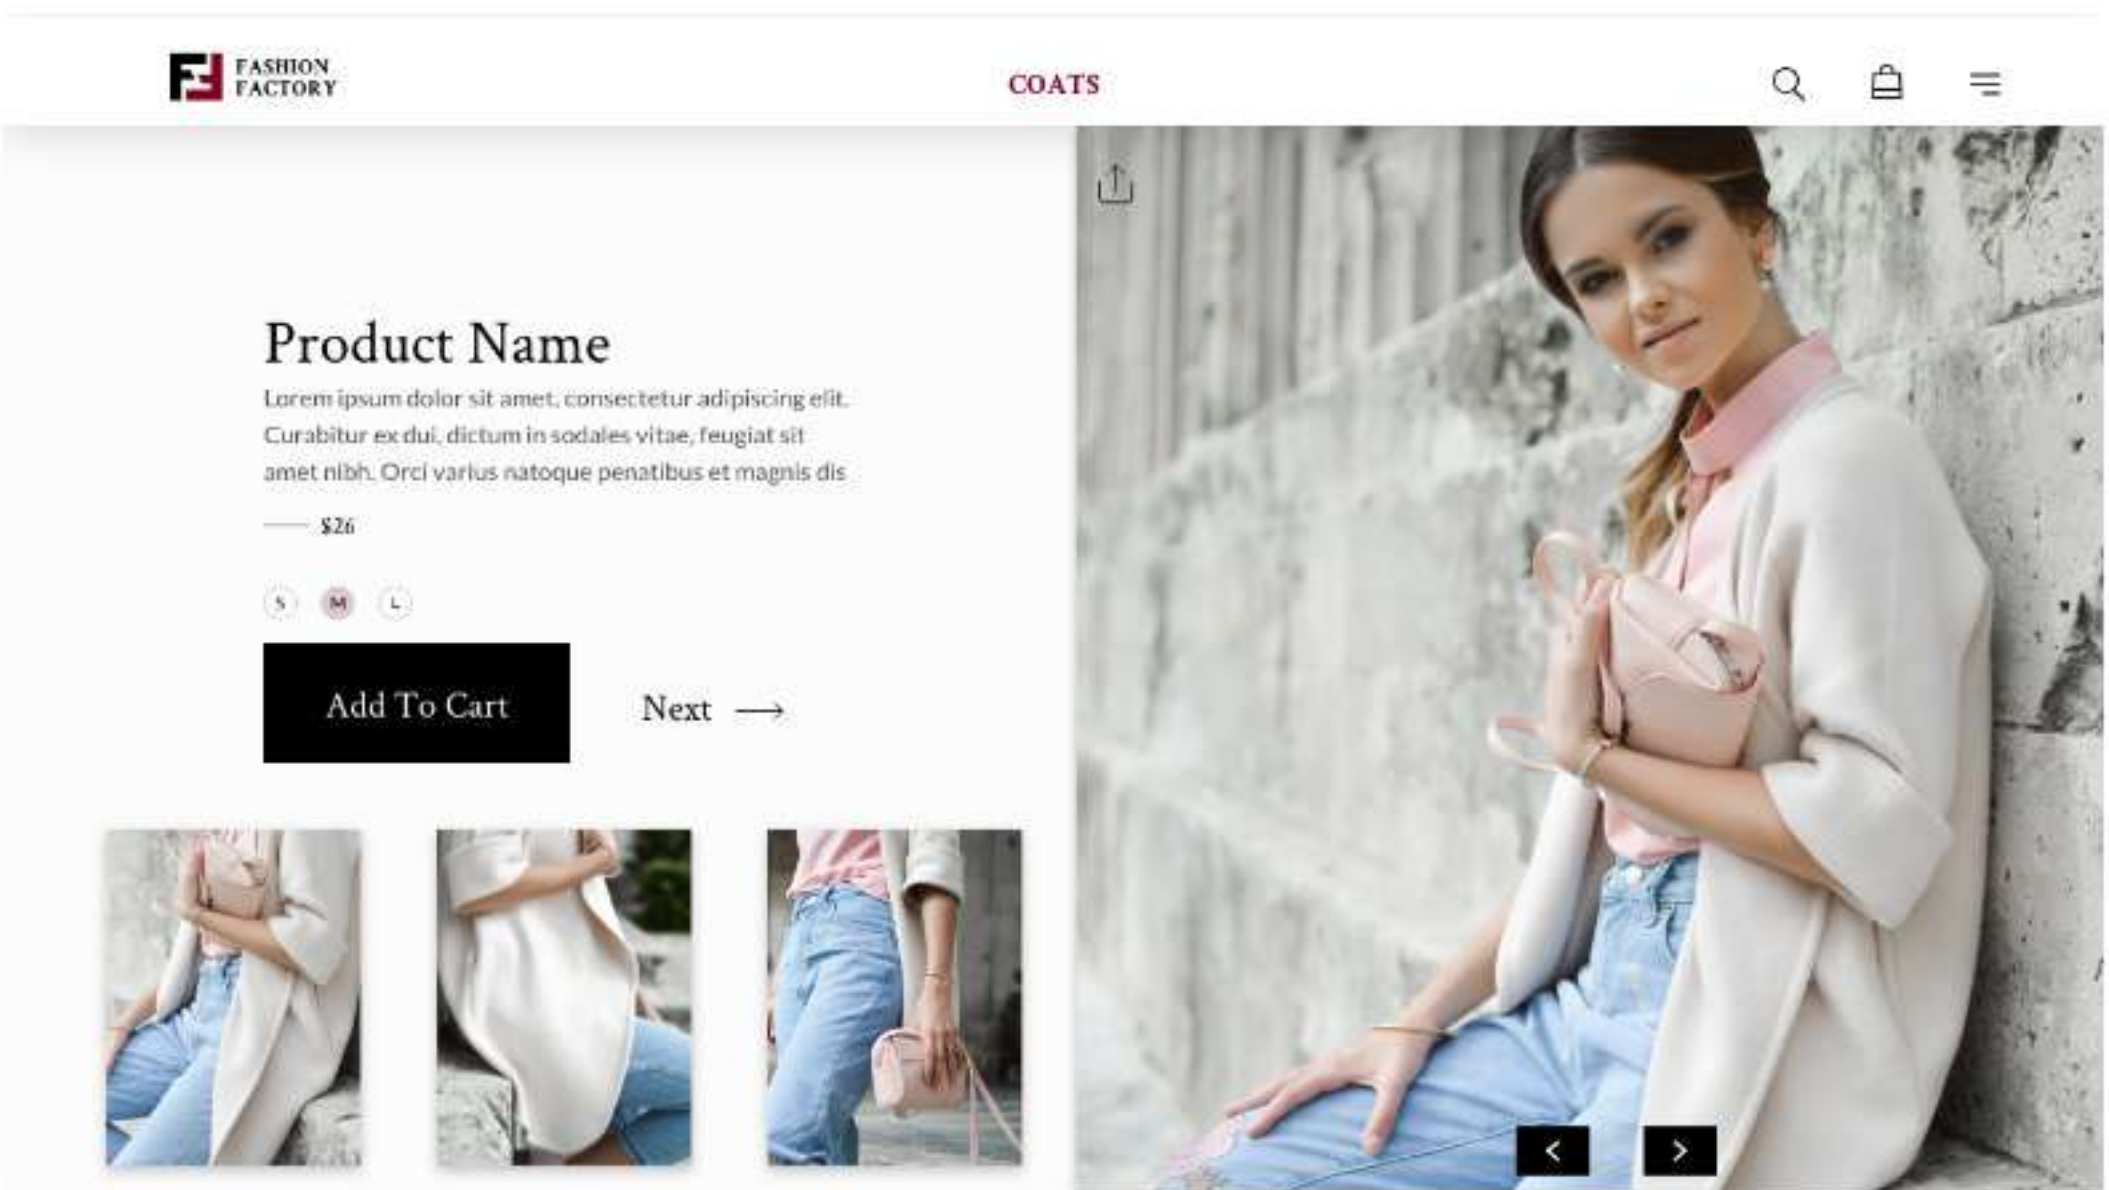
FASHION FACTORY

COATS

Product Name

Lorem ipsum dolor sit amet, consectetur adipiscing elit. Curabitur ex dui, dictum in sodales vitae, feugiat sit amet nibh. Orci varius natoque penatibus et magnis dis

$26

S M L

Add To Cart

Next →